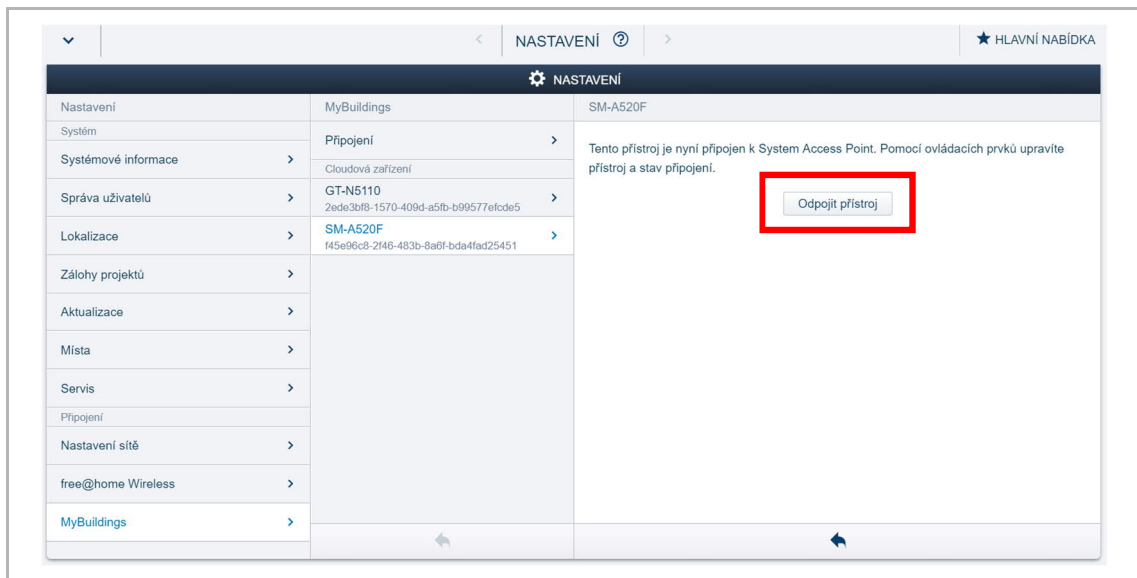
NASTAVENÍ ⓘ

HLAVNÍ NABÍDKA

NASTAVENÍ

Nastavení

Systém

Systémové informace

Správa uživatelů

Lokalizace

Zálohy projektů

Aktualizace

Místa

Servis

Připojení

Nastavení sítě

free@home Wireless

MyBuildings

MyBuildings

Připojení

Cloudová zařízení

GT-N5110
2ede3bf8-1570-409d-a5fb-b99577efcde5

SM-A520F
f45e96c8-2f46-483b-8a6f-bda4fad25451

SM-A520F

Tento přístroj je nyní připojen k System Access Point. Pomocí ovládacích prvků upravíte přístroj a stav připojení.

Odpojit přístroj